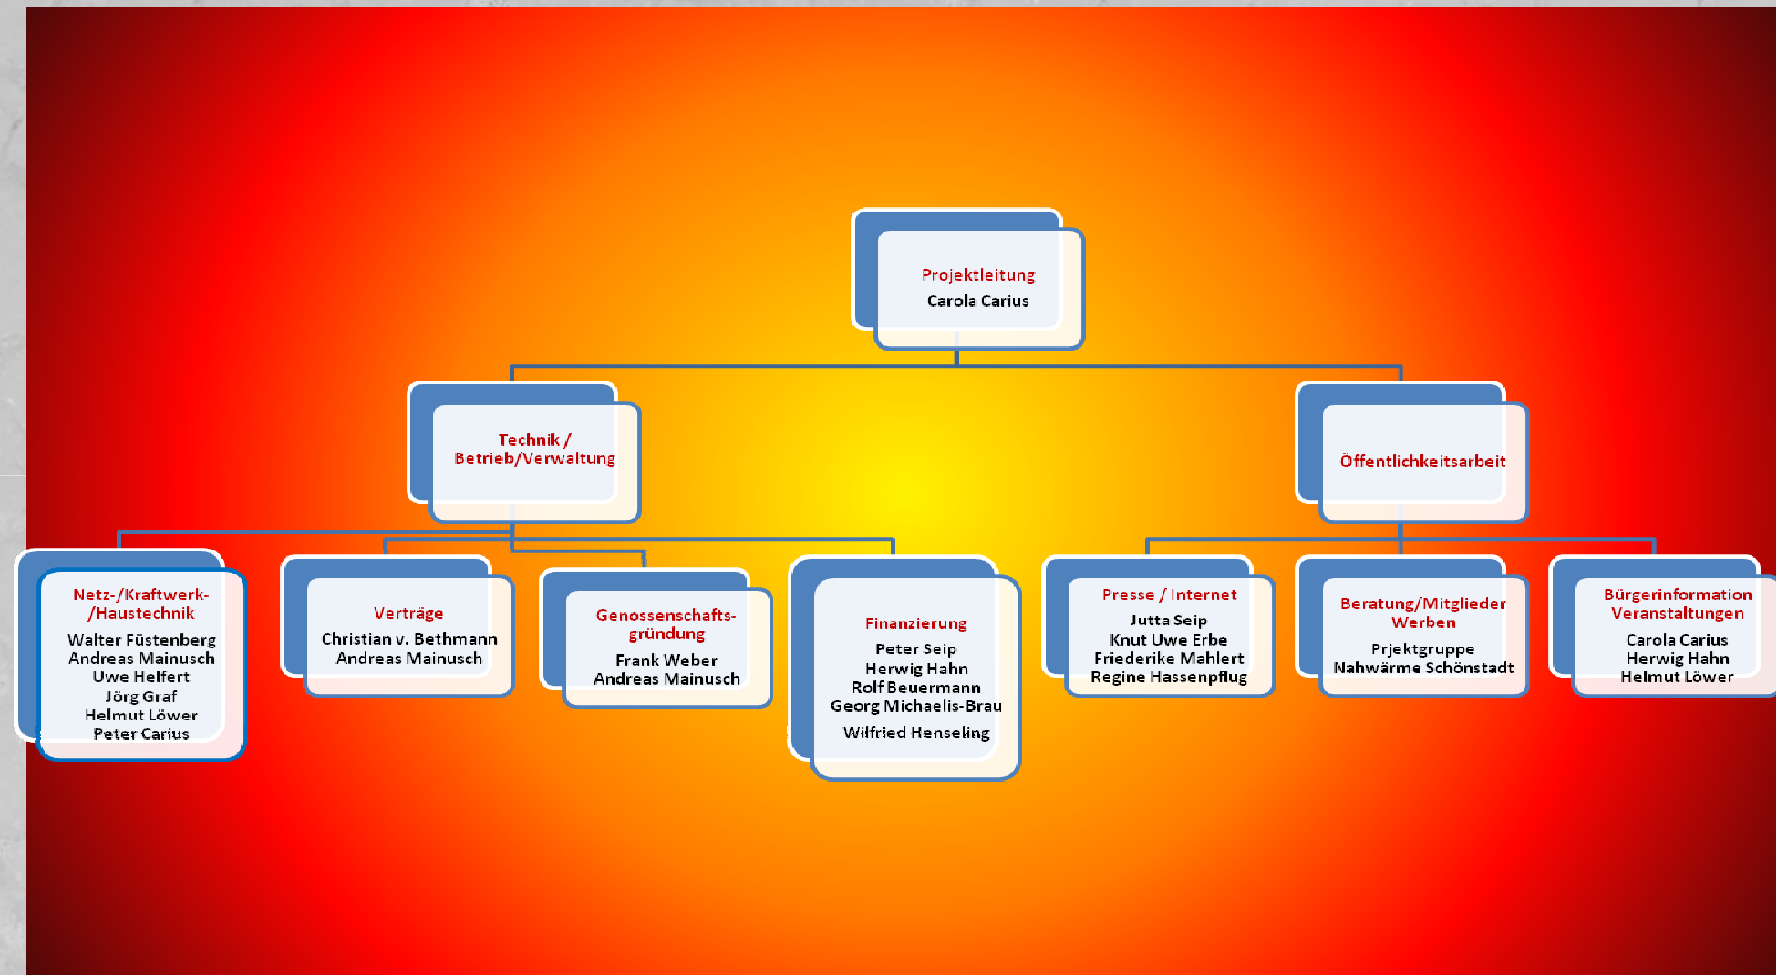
Projektleitung
Carola Carius

Technik / Betrieb/Verwaltung

Öffentlichkeitsarbeit

Netz-/Kraftwerk- /Haustechnik
Walter Füstenberg
Andreas Mainusch
Uwe Helfert
Jörg Graf
Helmut Löwer
Peter Carius

Verträge
Christian v. Bethmann
Andreas Mainusch

Genossenschafts- gründung
Frank Weber
Andreas Mainusch

Finanzierung
Peter Seip
Herwig Hahn
Rolf Beuermann
Georg Michaelis-Brau
Wilfried Henseling

Presse / Internet
Jutta Seip
Knut Uwe Erbe
Friederike Mahlert
Regine Hassenpflug

Beratung/Mitglieder Werben
Prjektgruppe
Nahwärme Schönstadt

Bürgerinformation Veranstaltungen
Carola Carius
Herwig Hahn
Helmut Löwer